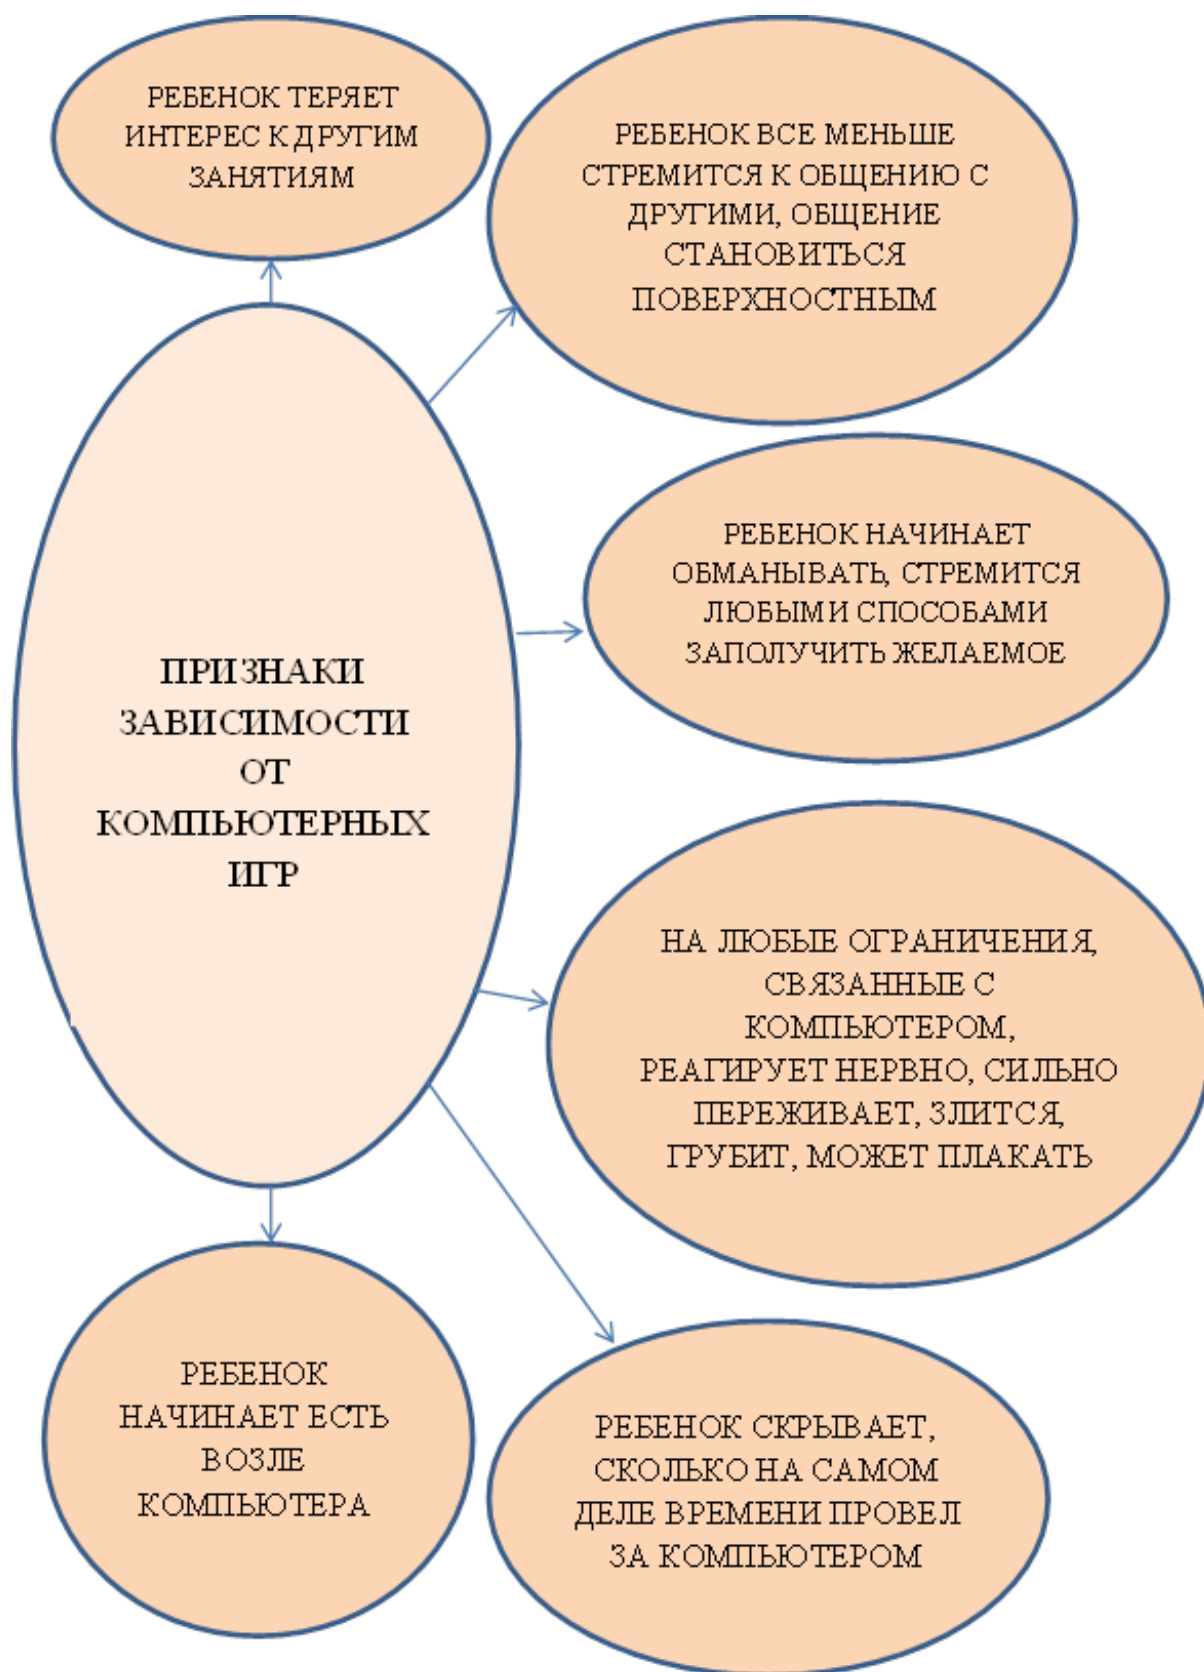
ПРИЗНАКИ ЗАВИСИМОСТИ ОТ КОМПЬЮТЕРНЫХ ИГР

РЕБЕНОК ТЕРЯЕТ ИНТЕРЕС К ДРУГИМ ЗАНЯТИЯМ

РЕБЕНОК ВСЕ МЕНЬШЕ СТРЕМИТСЯ К ОБЩЕНИЮ С ДРУГИМИ, ОБЩЕНИЕ СТАНОВИТЬСЯ ПОВЕРХНОСТНЫМ

РЕБЕНОК НАЧИНАЕТ ОБМАНЫВАТЬ, СТРЕМИТСЯ ЛЮБЫМИ СПОСОБАМИ ЗАПОЛУЧИТЬ ЖЕЛАЕМОЕ

НА ЛЮБЫЕ ОГРАНИЧЕНИЯ, СВЯЗАННЫЕ С КОМПЬЮТЕРОМ, РЕАГИРУЕТ НЕРВНО, СИЛЬНО ПЕРЕЖИВАЕТ, ЗЛИТСЯ, ГРУБИТ, МОЖЕТ ПЛАКАТЬ

РЕБЕНОК НАЧИНАЕТ ЕСТЬ ВОЗЛЕ КОМПЬЮТЕРА

РЕБЕНОК СКРЫВАЕТ, СКОЛЬКО НА САМОМ ДЕЛЕ ВРЕМЕНИ ПРОВЕЛ ЗА КОМПЬЮТЕРОМ